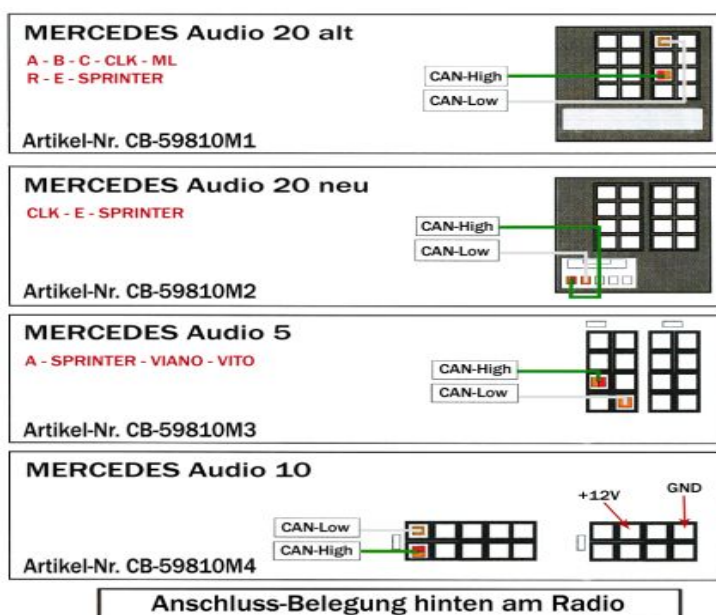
MERCEDES Audio 20 alt
A - B - C - CLK - ML
R - E - SPRINTER
CAN-High
CAN-Low
Artikel-Nr. CB-59810M1

MERCEDES Audio 20 neu
CLK - E - SPRINTER
CAN-High
CAN-Low
Artikel-Nr. CB-59810M2

MERCEDES Audio 5
A - SPRINTER - VIANO - VITO
CAN-High
CAN-Low
Artikel-Nr. CB-59810M3

MERCEDES Audio 10
+12V
GND
CAN-Low
CAN-High
Artikel-Nr. CB-59810M4

Anschluss-Belegung hinten am Radio